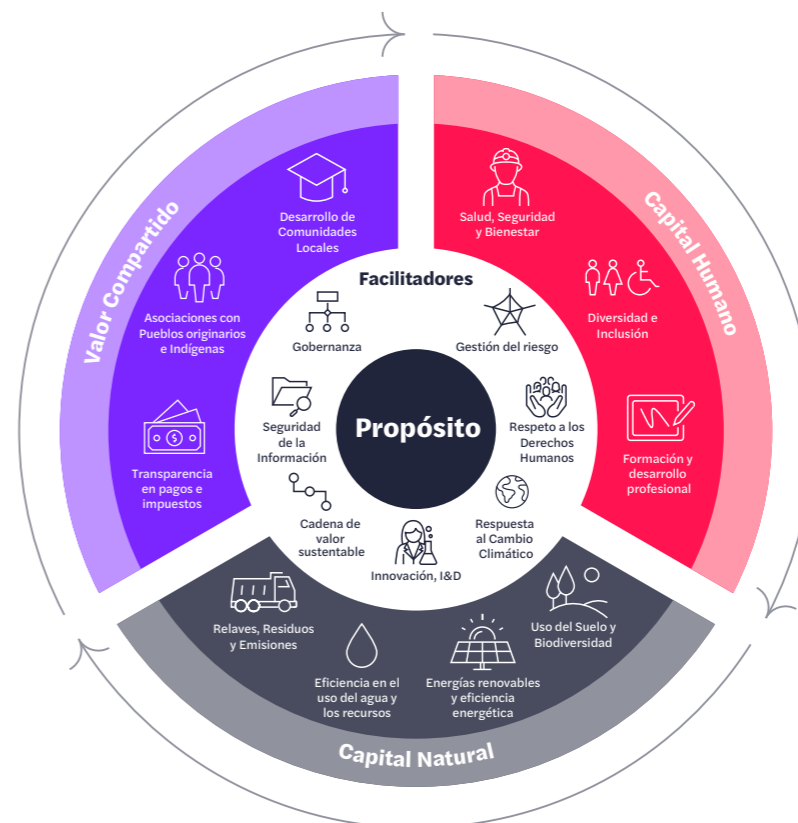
Valor Compartido

Desarrollo de Comunidades Locales

Asociaciones con Pueblos originarios e Indígenas

Transparencia en pagos e impuestos

Capital Humano

Salud, Seguridad y Bienestar

Diversidad e Inclusión

Formación y desarrollo profesional

Facilitadores

Gobernanza

Gestión del riesgo

Seguridad de la Información

Propósito

Respeto a los Derechos Humanos

Cadena de valor sustentable

Respuesta al Cambio Climático

Innovación, I&D

Relaves, Residuos y Emisiones

Eficiencia en el uso del agua y los recursos

Energías renovables y eficiencia energética

Uso del Suelo y Biodiversidad

Capital Natural